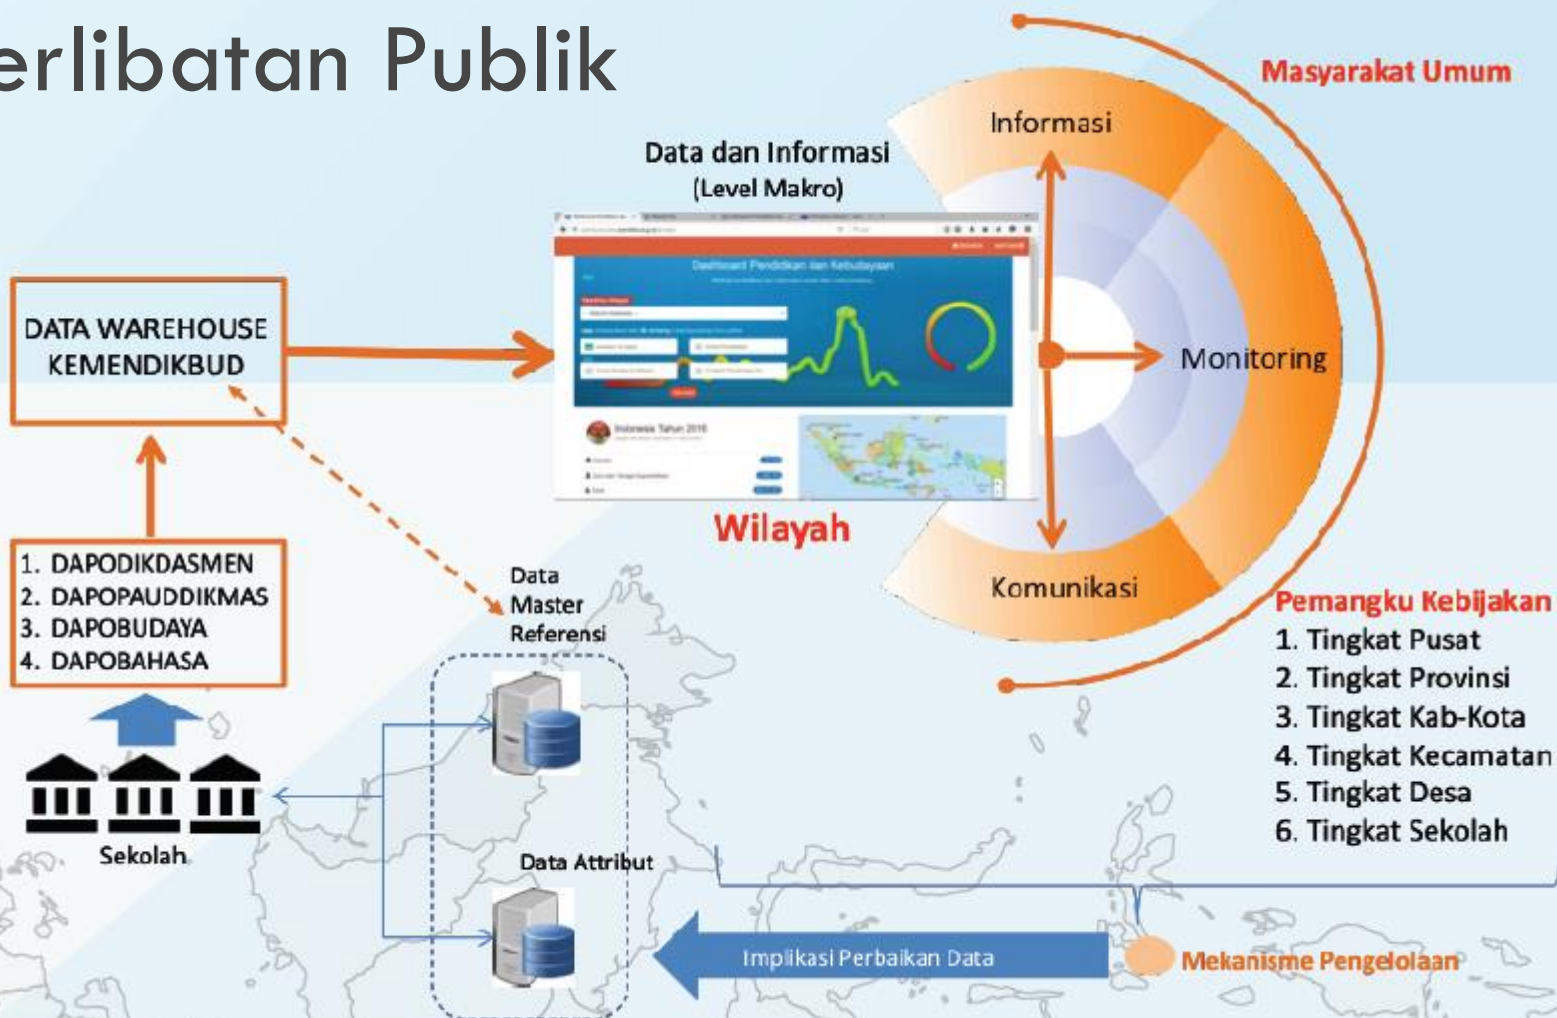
erlibatan Publik

Masyarakat Umum

Data dan Informasi (Level Makro)

Informasi

DATA WAREHOUSE KEMENDIKBUD

Dashboard Pendidikan dan Kebudayaan

Monitoring

Indonesia Tahun 2016

Wilayah

1. DAPODIKDASMEN
2. DAPOPAUDDIKMAS
3. DAPOBUDAYA
4. DAPOBAHASA

Data Master Referensi

Komunikasi

Pemangku Kebijakan
1. Tingkat Pusat
2. Tingkat Provinsi
3. Tingkat Kab-Kota
4. Tingkat Kecamatan
5. Tingkat Desa
6. Tingkat Sekolah

Sekolah

Data Attribut

Implikasi Perbaikan Data

Mekanisme Pengelolaan